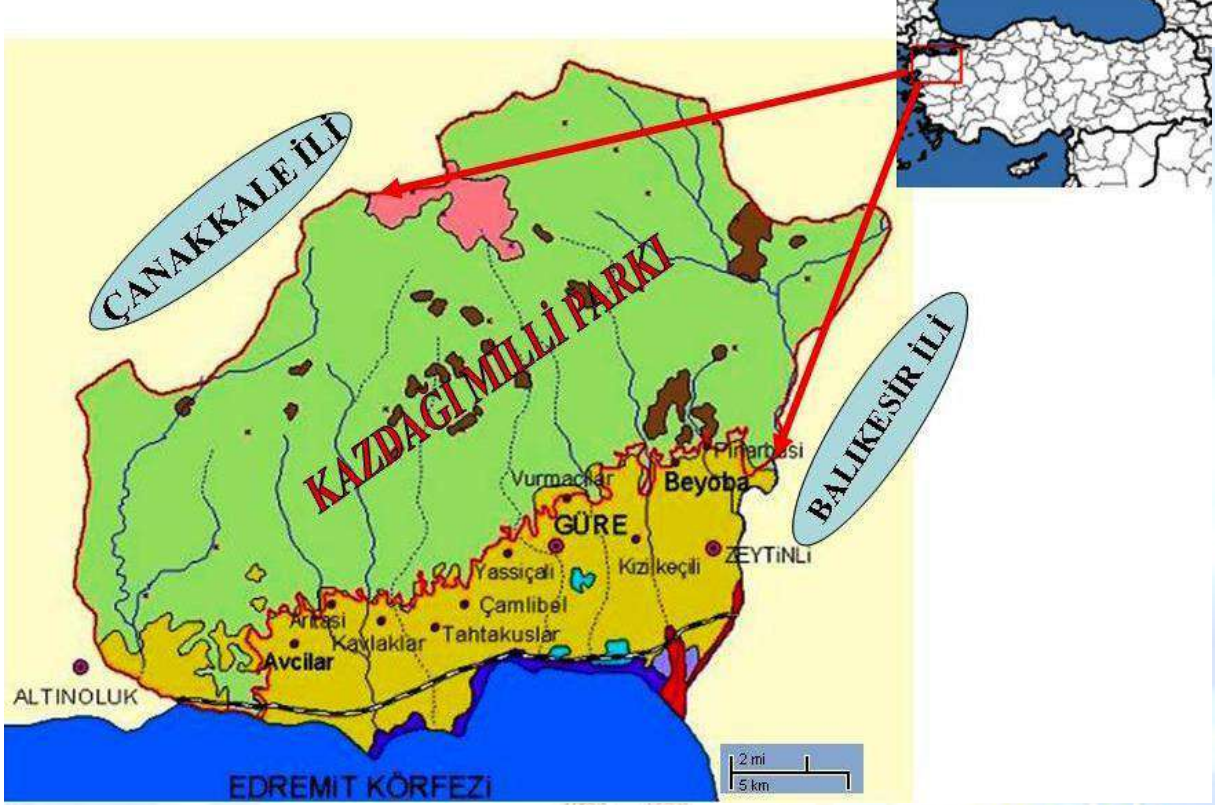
ÇANAKKALE İLİ

KAZDAĞI MİLLİ PARKI

BALIKESİR İLİ

Pinarbasi

Vurmacilar

Beyoba

GÜRE

ZEYTiNLi

Yassiçali

Kizilkeçili

Çamlibel

Aritasi

Kavlaklar

Tahtakuslar

Avcilar

ALTINOLUK

EDREMIT KÖRFEZi

2 mi

5 km